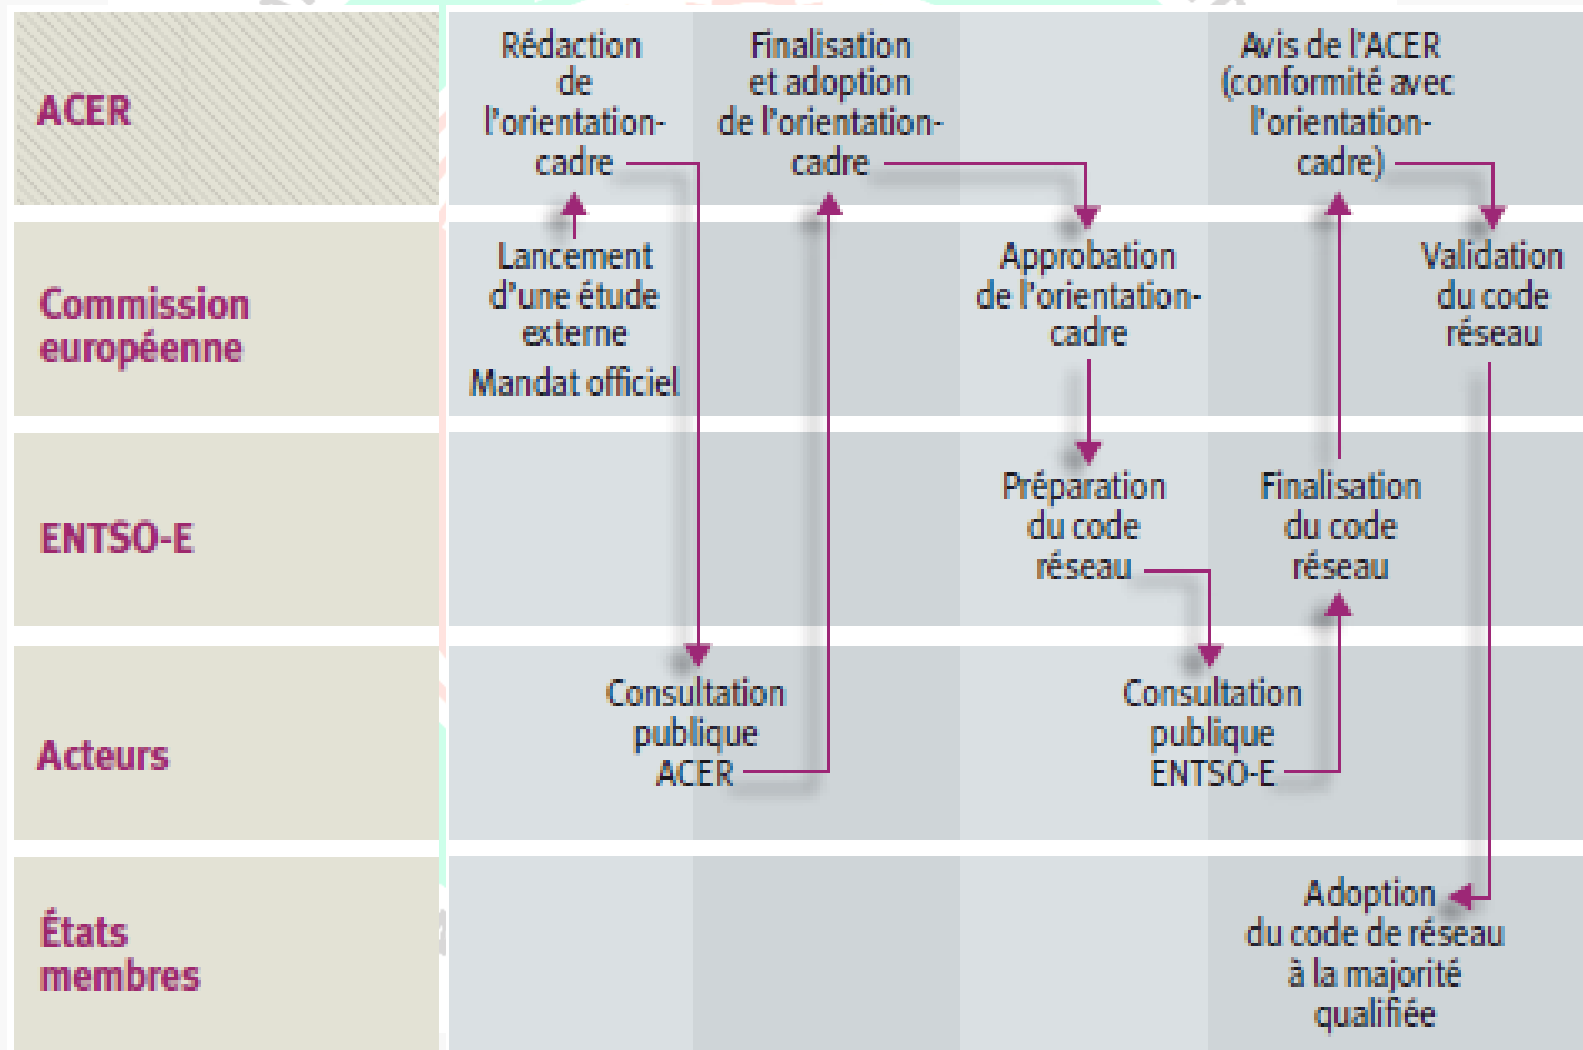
ACER

Rédaction de l'orientation-cadre

Finalisation et adoption de l'orientation-cadre

Avis de l'ACER (conformité avec l'orientation-cadre)

Commission européenne

Lancement d'une étude externe

Mandat officiel

Approbation de l'orientation-cadre

Validation du code réseau

ENTSO-E

Préparation du code réseau

Finalisation du code réseau

Acteurs

Consultation publique ACER

Consultation publique ENTSO-E

États membres

Adoption du code de réseau à la majorité qualifiée